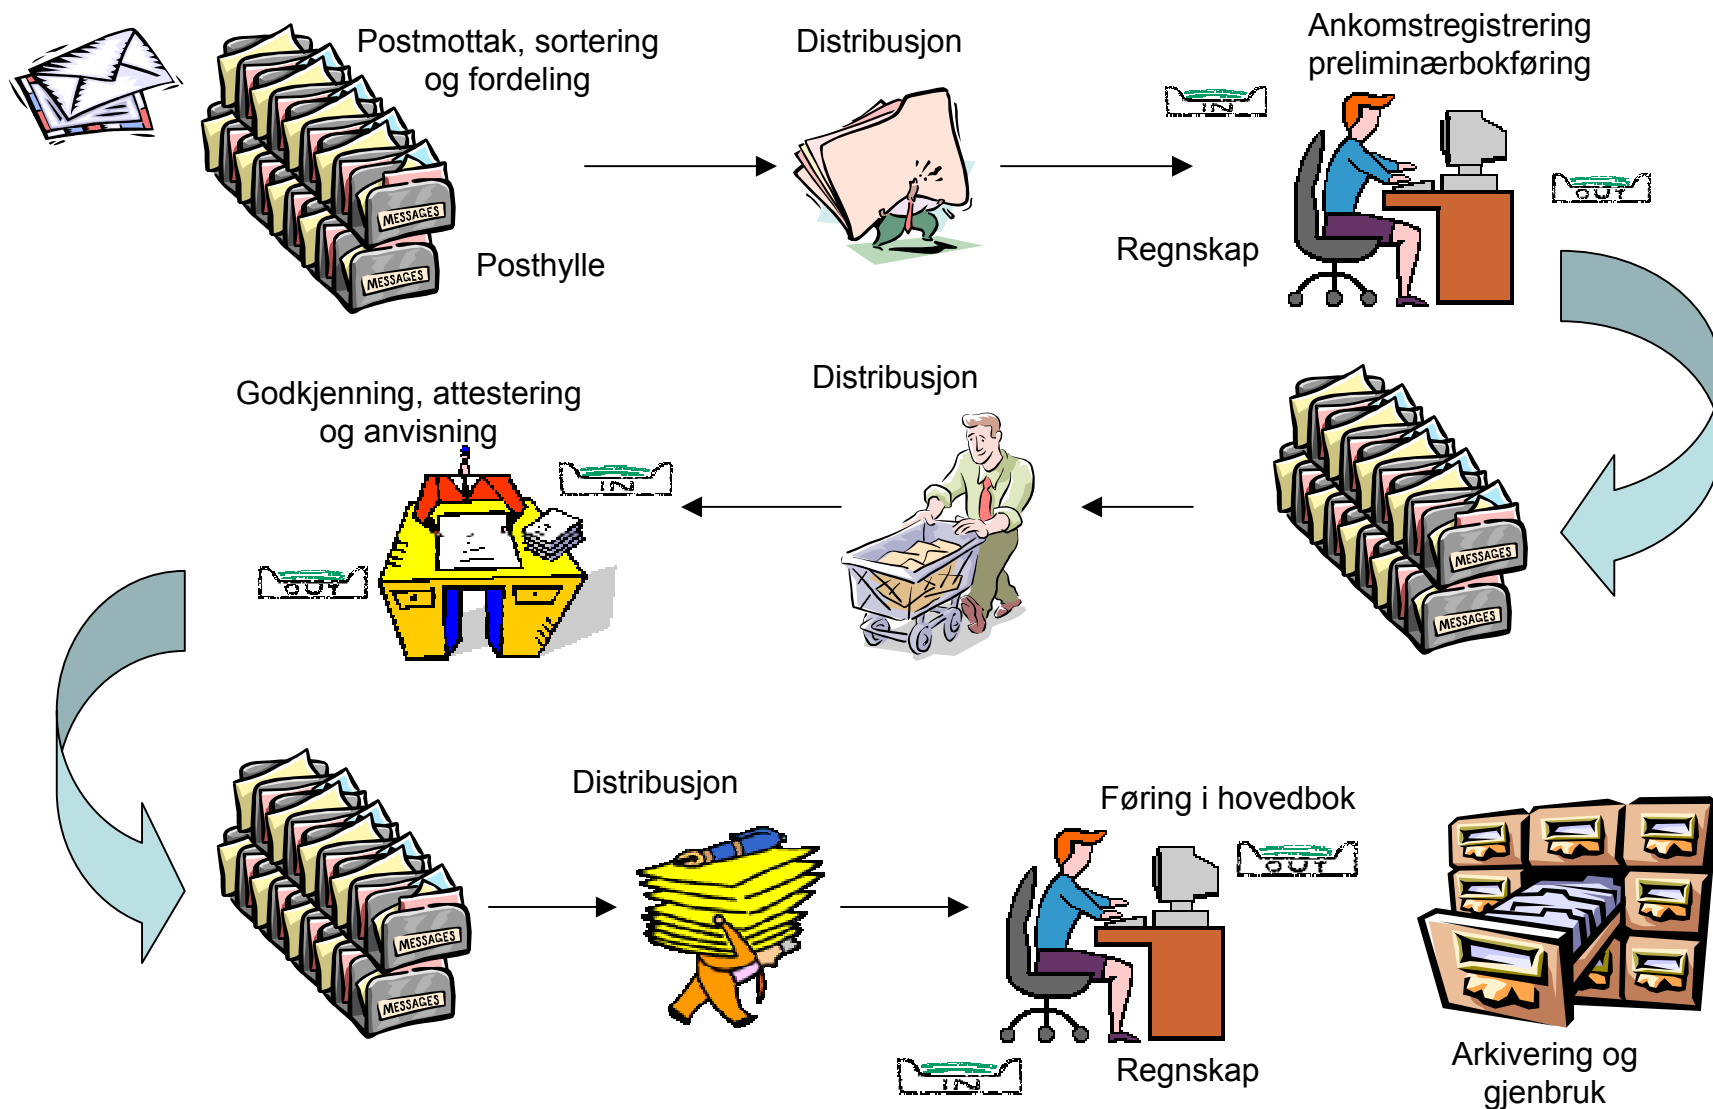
Postmottak, sortering og fordeling

MESSAGES
MESSAGES

Posthylle

Distribusjon

IN

Ankomstregistrering preliminærbokføring

OUT

Regnskap

Godkjenning, attestering og anvisning

IN

OUT

Distribusjon

MESSAGES
MESSAGES

MESSAGES
MESSAGES

Distribusjon

Føring i hovedbok

OUT

IN

Regnskap

Arkivering og gjenbruk